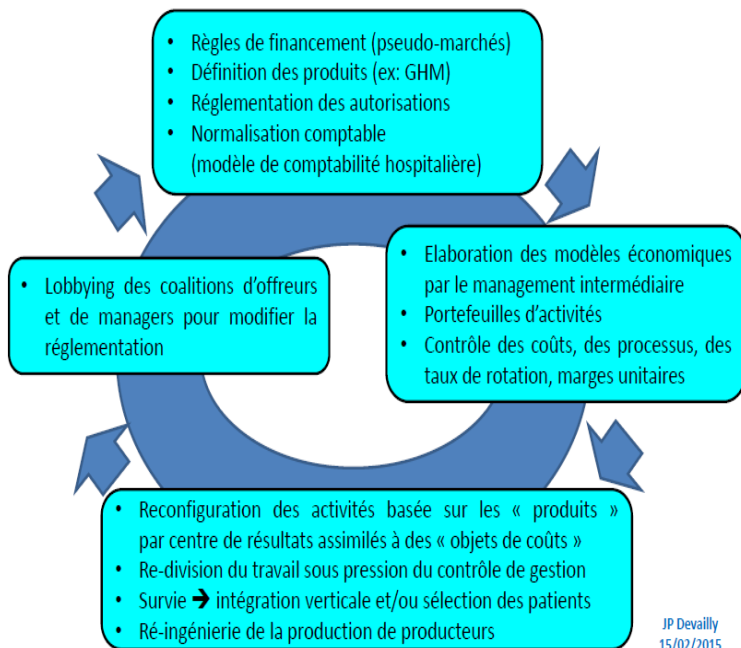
- Règles de financement (pseudo-marchés)
- Définition des produits (ex: GHM)
- Réglementation des autorisations
- Normalisation comptable (modèle de comptabilité hospitalière)

- Elaboration des modèles économiques par le management intermédiaire
- Portefeuilles d'activités
- Contrôle des coûts, des processus, des taux de rotation, marges unitaires

- Reconfiguration des activités basée sur les « produits » par centre de résultats assimilés à des « objets de coûts »
- Re-division du travail sous pression du contrôle de gestion
- Survie → intégration verticale et/ou sélection des patients
- Ré-ingénierie de la production de producteurs

- Lobbying des coalitions d'offreurs et de managers pour modifier la réglementation

JP Devailly
15/02/2015